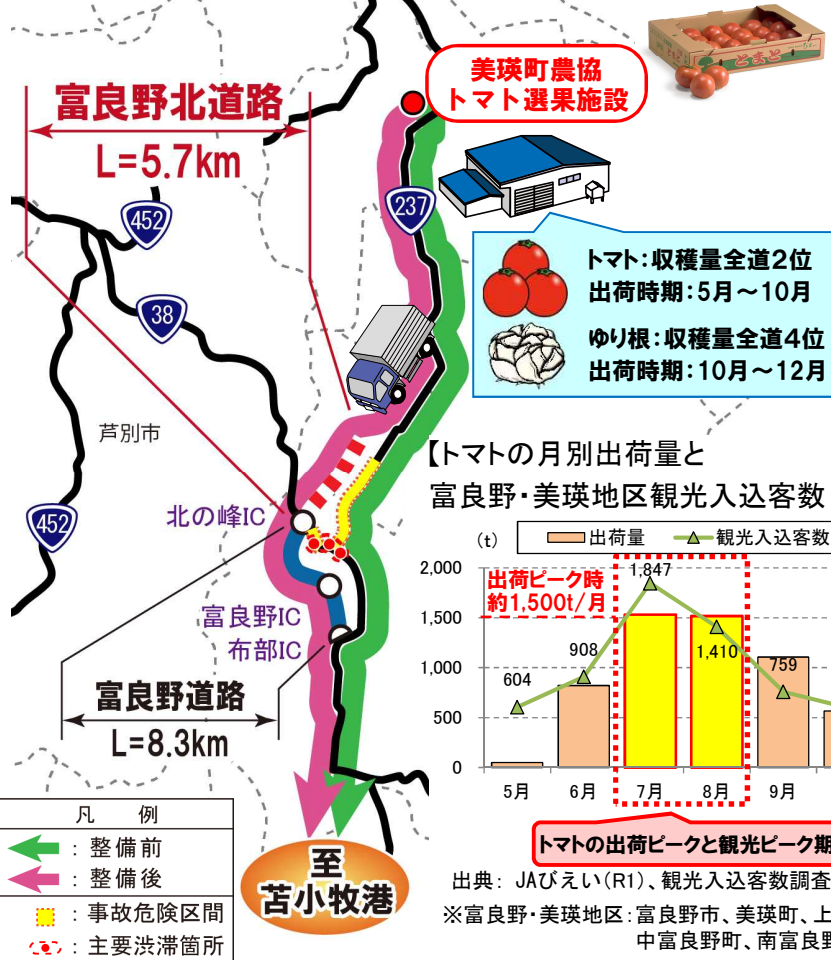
富良野北道路
L=5.7km

美瑛町農協
トマト選果施設

とまと

452
237
38
452

トマト：収穫量全道2位
出荷時期：5月～10月
ゆり根：収穫量全道4位
出荷時期：10月～12月

芦別市

北の峰IC
富良野IC
布部IC

富良野道路
L=8.3km

【トマトの月別出荷量と
富良野・美瑛地区観光入込客数

(t)
出荷量
観光入込客数

出荷ピーク時
約1,500t/月

2,000
1,500
1,000
500
0

604
908
1,847
1,410
759

5月
6月
7月
8月
9月

トマトの出荷ピークと観光ピーク期

凡　例
：整備前
：整備後
：事故危険区間
：主要渋滞箇所

至
苫小牧港

出典：JAびえい(R1)、観光入込客数調査
※富良野・美瑛地区：富良野市、美瑛町、上
中富良野町、南富良野